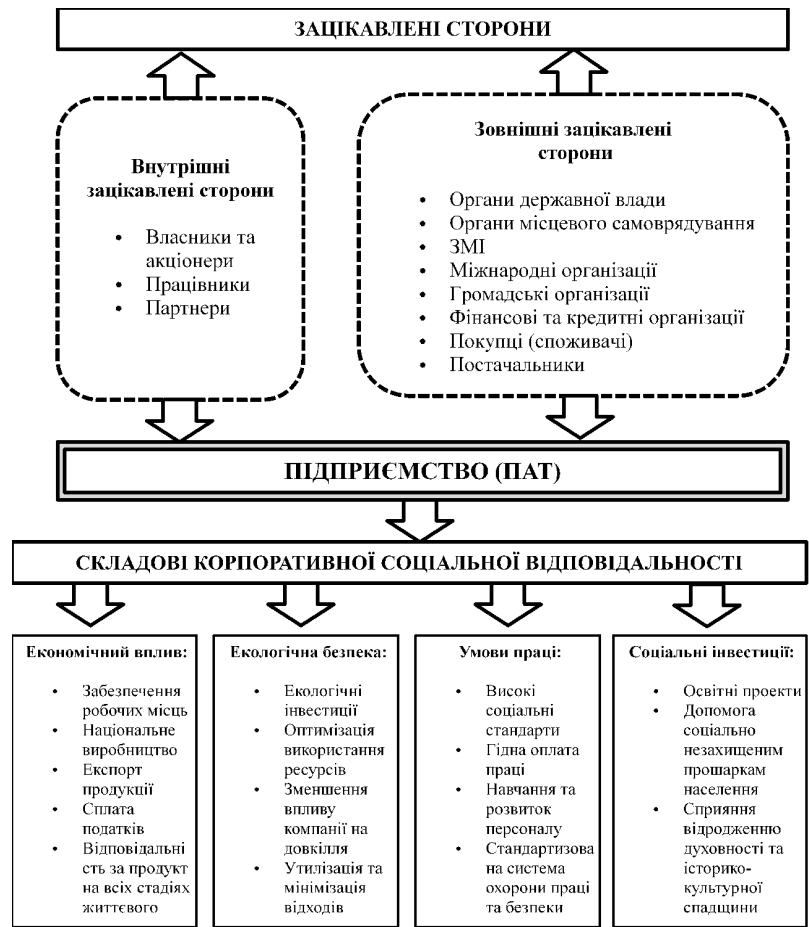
ЗАЦІКАВЛЕНІ СТОРОНИ

Внутрішні зацікавлені сторони

- Власники та акціонери
- Працівники
- Партнери

Зовнішні зацікавлені сторони

- Органи державної влади
- Органи місцевого самоврядування
- ЗМІ
- Міжнародні організації
- Громадські організації
- Фінансові та кредитні організації
- Покупці (споживачі)
- Постачальники

ПІДПРИЄМСТВО (ПАТ)

СКЛАДОВІ КОРПОРАТИВНОЇ СОЦІАЛЬНОЇ ВІДПОВІДАЛЬНОСТІ

Економічний вплив:

- Забезпечення робочих місць
- Національне виробництво
- Експорт продукції
- Сплата податків
- Відповідальність за продукт на всіх стадіях життєвого

Екологічна безпека:

- Екологічні інвестиції
- Оптимізація використання ресурсів
- Зменшення впливу компанії на довкілля
- Утилізація та мінімізація відходів

Умови праці:

- Високі соціальні стандарти
- Гідна оплата праці
- Навчання та розвиток персоналу
- Стандартизована система охорони праці та безпеки

Соціальні інвестиції:

- Освітні проекти
- Допомога соціально незахищеним прошаркам населення
- Сприяння відродженню духовності та історико-культурної спадщини